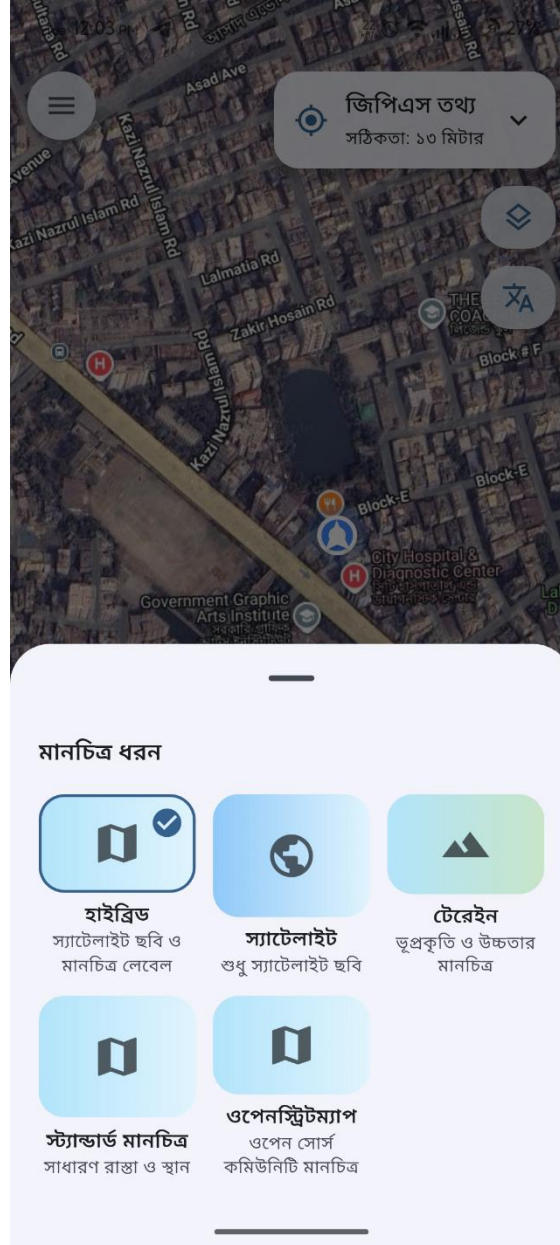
12:03

Asad Ave

Avenue

Kazi Nazrul Islam Rd

Kazi Nazrul Islam Rd

Lalmatia Rd

Zakir Hosain Rd

Kazi Nazrul Islam Rd

THE COAC

Block # F

Block-E

Block-E

City Hospital & Diagnostic Center

Government Graphic Arts Institute

জিপিএস তথ্য
সঠিকতা: ১৩ মিটার

মানচিত্র ধরন

হাইব্রিড
স্যাটেলাইট ছবি ও মানচিত্র লেবেল

স্যাটেলাইট
শুধু স্যাটেলাইট ছবি

টেরেইন
ভূপ্রকৃতি ও উচ্চতার মানচিত্র

স্ট্যান্ডার্ড মানচিত্র
সাধারণ রাস্তা ও স্থান

ওপেনস্ট্রিটম্যাপ
ওপেন সোর্স কমিউনিটি মানচিত্র